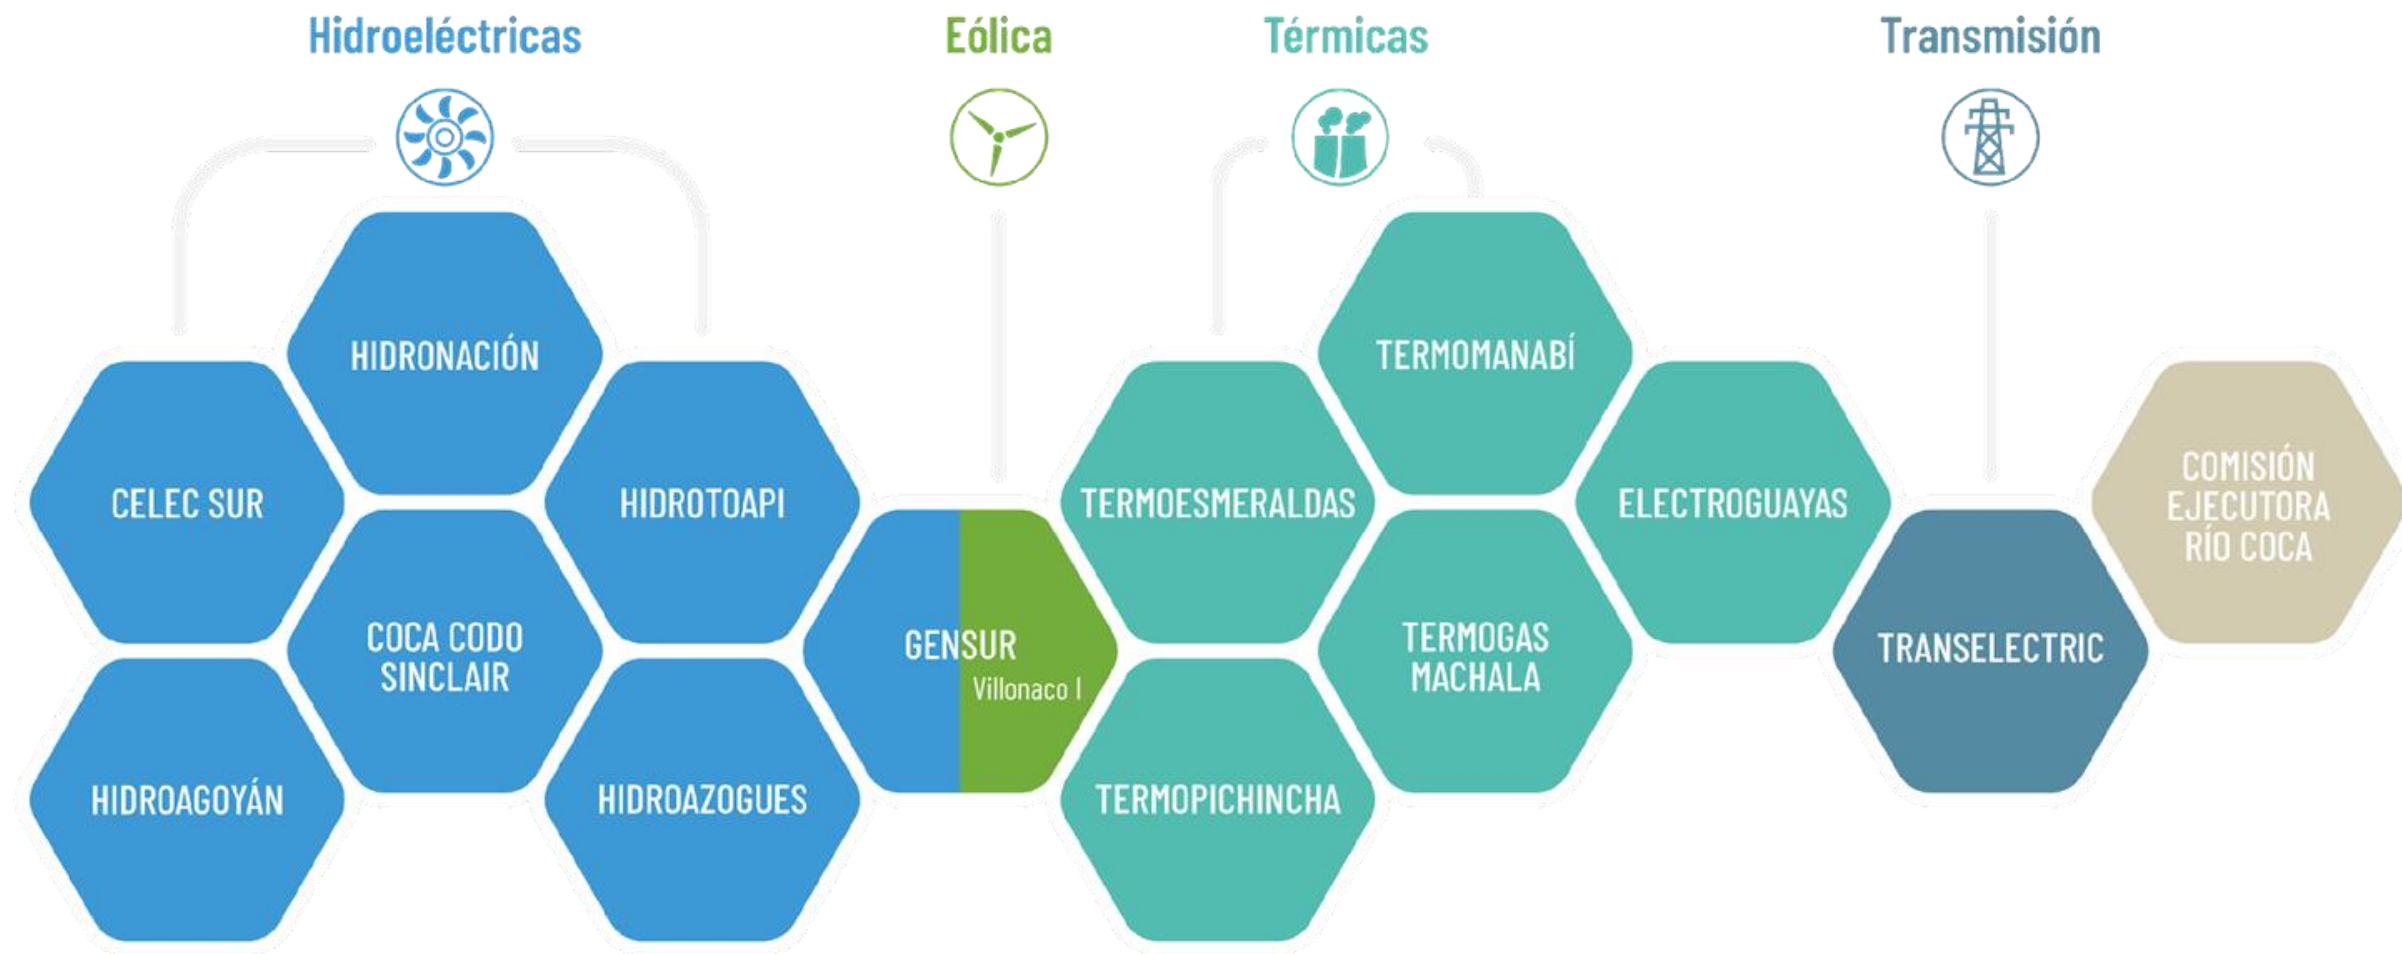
Hidroeléctricas

Eólica

Térmicas

Transmisión

HIDRONACIÓN

CELEC SUR

HIDROTOAPI

COCA CODO SINCLAIR

HIDROAGOYÁN

HIDROAZOGUES

GENSUR

Villonaco I

TERMOMANABÍ

TERMOESMERALDAS

ELECTROGUAYAS

TERMOGAS MACHALA

TERMOPICHINCHA

TRANSELECTRIC

COMISIÓN EJECUTORA RÍO COCA